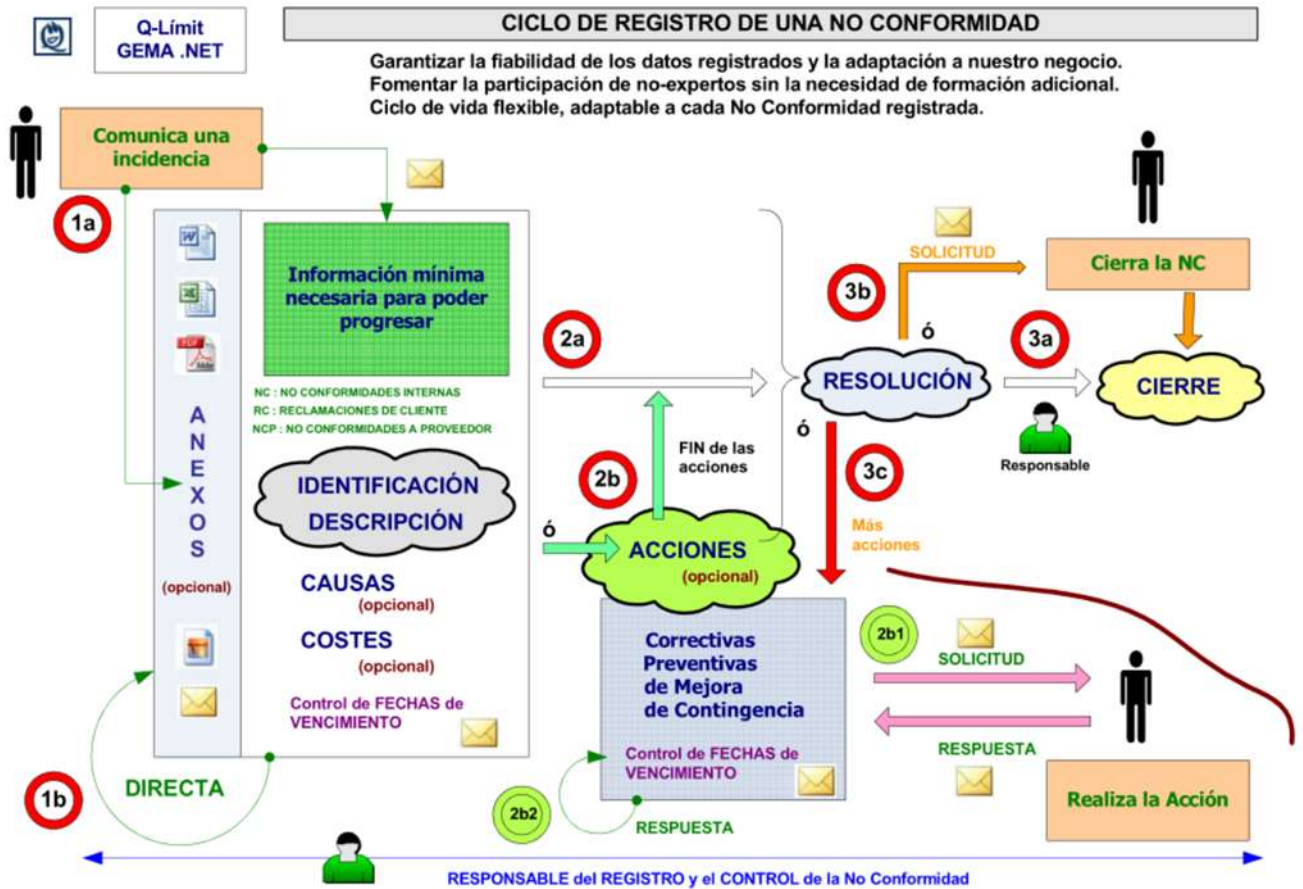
Q-Límit GEMA .NET

CICLO DE REGISTRO DE UNA NO CONFORMIDAD

Garantizar la fiabilidad de los datos registrados y la adaptación a nuestro negocio.
Fomentar la participación de no-expertos sin la necesidad de formación adicional.
Ciclo de vida flexible, adaptable a cada No Conformidad registrada.

Comunica una incidencia

1a

Información mínima necesaria para poder progresar

NC : NO CONFORMIDADES INTERNAS
RC : RECLAMACIONES DE CLIENTE
NCP : NO CONFORMIDADES A PROVEEDOR

A
N
E
X
O
S
(opcional)

IDENTIFICACIÓN
DESCRIPCIÓN

CAUSAS
(opcional)

COSTES
(opcional)

Control de FECHAS de VENCIMIENTO

1b

DIRECTA

2a

2b

FIN de las acciones

ó

ACCIONES
(opcional)

Correctivas
Preventivas
de Mejora
de Contingencia

Control de FECHAS de VENCIMIENTO

2b2

RESPUESTA

2b1

SOLICITUD

RESPUESTA

Realiza la Acción

SOLICITUD

3b

ó

Cierra la NC

3a

RESOLUCIÓN

CIERRE

Responsable

ó

3c

Más acciones

RESPONSABLE del REGISTRO y el CONTROL de la No Conformidad